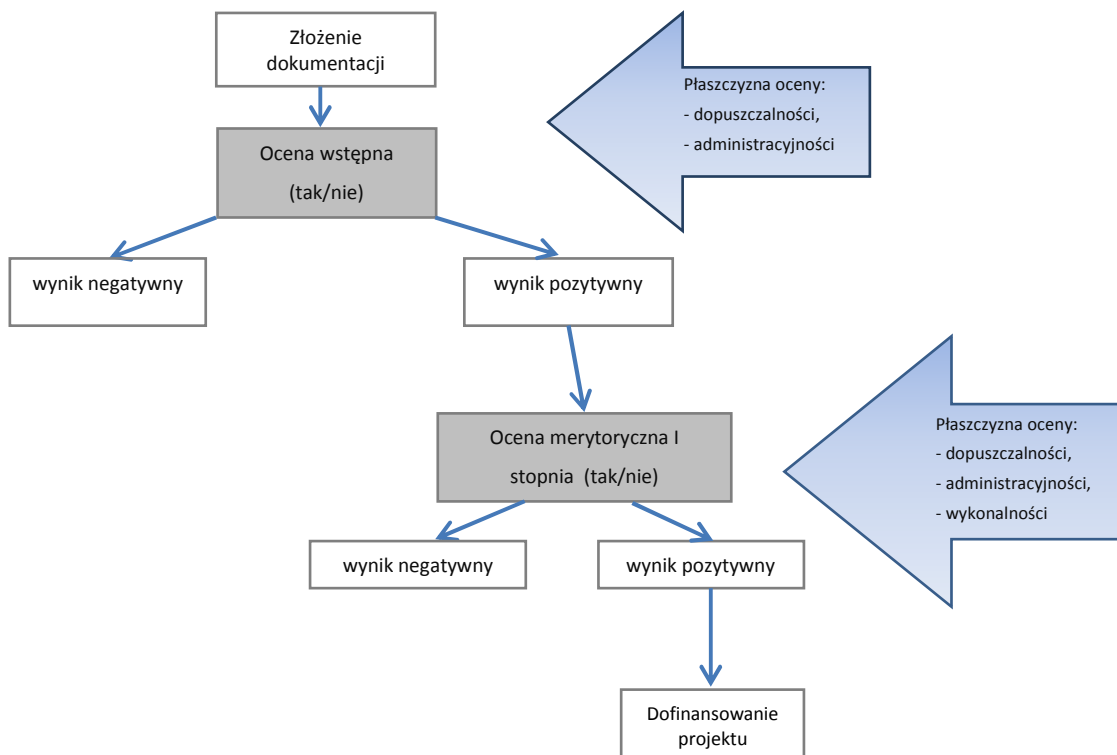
Złożenie dokumentacji

Płaszczyzna oceny:
- dopuszczalności,
- administracyjności

Ocena wstępna
(tak/nie)

wynik negatywny

wynik pozytywny

Ocena merytoryczna I stopnia (tak/nie)

Płaszczyzna oceny:
- dopuszczalności,
- administracyjności,
- wykonalności

wynik negatywny

wynik pozytywny

Dofinansowanie projektu